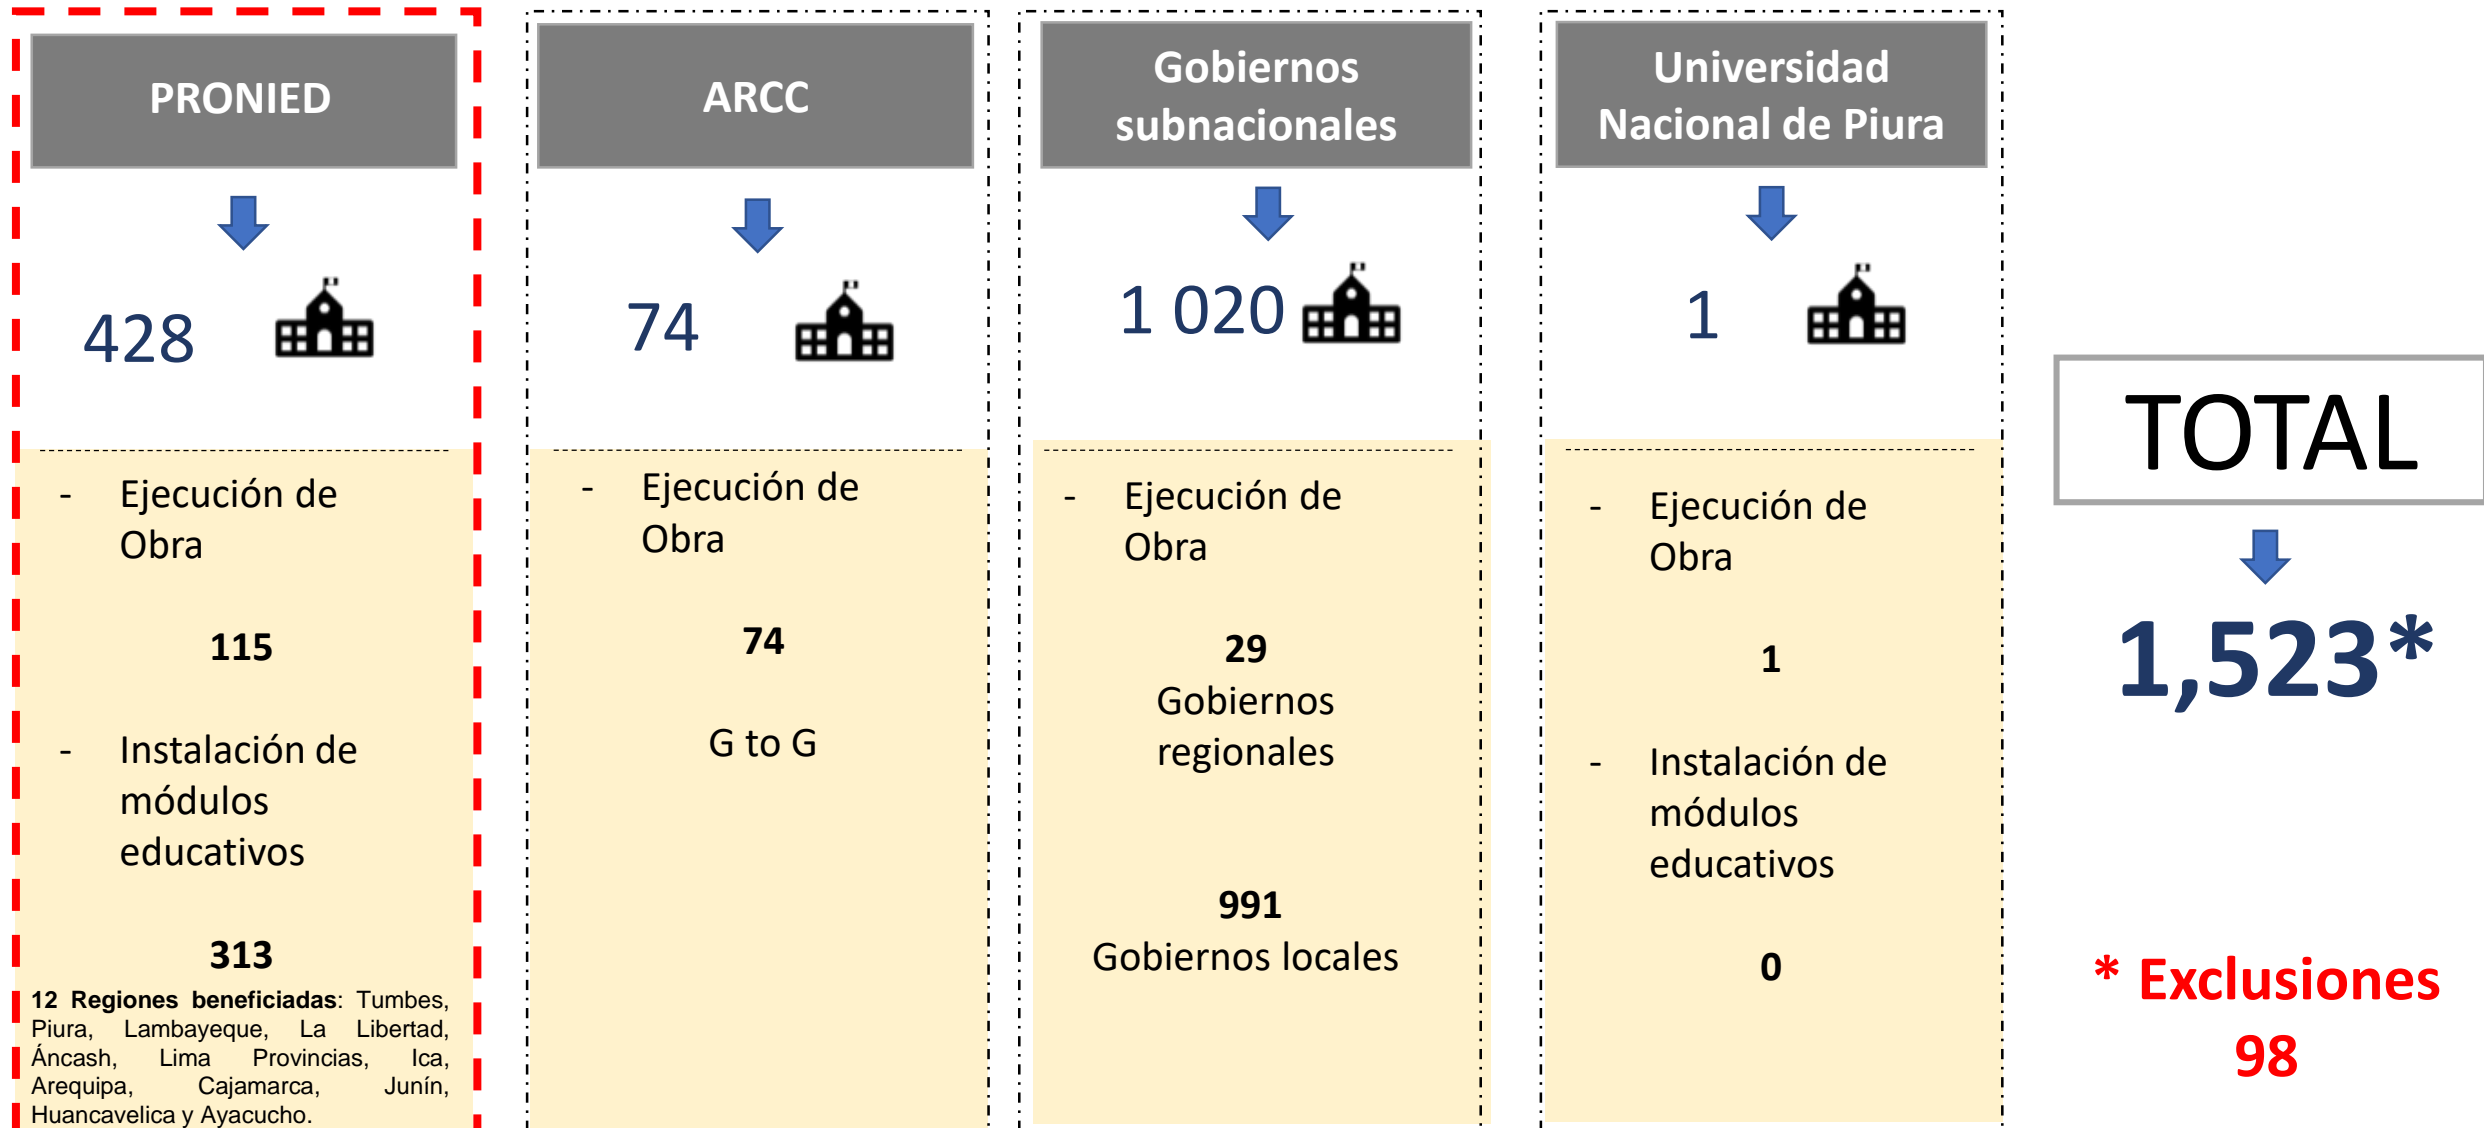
PRONIED

428

- Ejecución de Obra

115

- Instalación de módulos educativos

313

**12 Regiones beneficiadas**: Tumbes, Piura, Lambayeque, La Libertad, Áncash, Lima Provincias, Ica, Arequipa, Cajamarca, Junín, Huancavelica y Ayacucho.

ARCC

74

- Ejecución de Obra

74

G to G

Gobiernos subnacionales

1 020

- Ejecución de Obra

29
Gobiernos regionales

991
Gobiernos locales

Universidad Nacional de Piura

1

- Ejecución de Obra

1

- Instalación de módulos educativos

0

TOTAL

1,523*

* Exclusiones 98